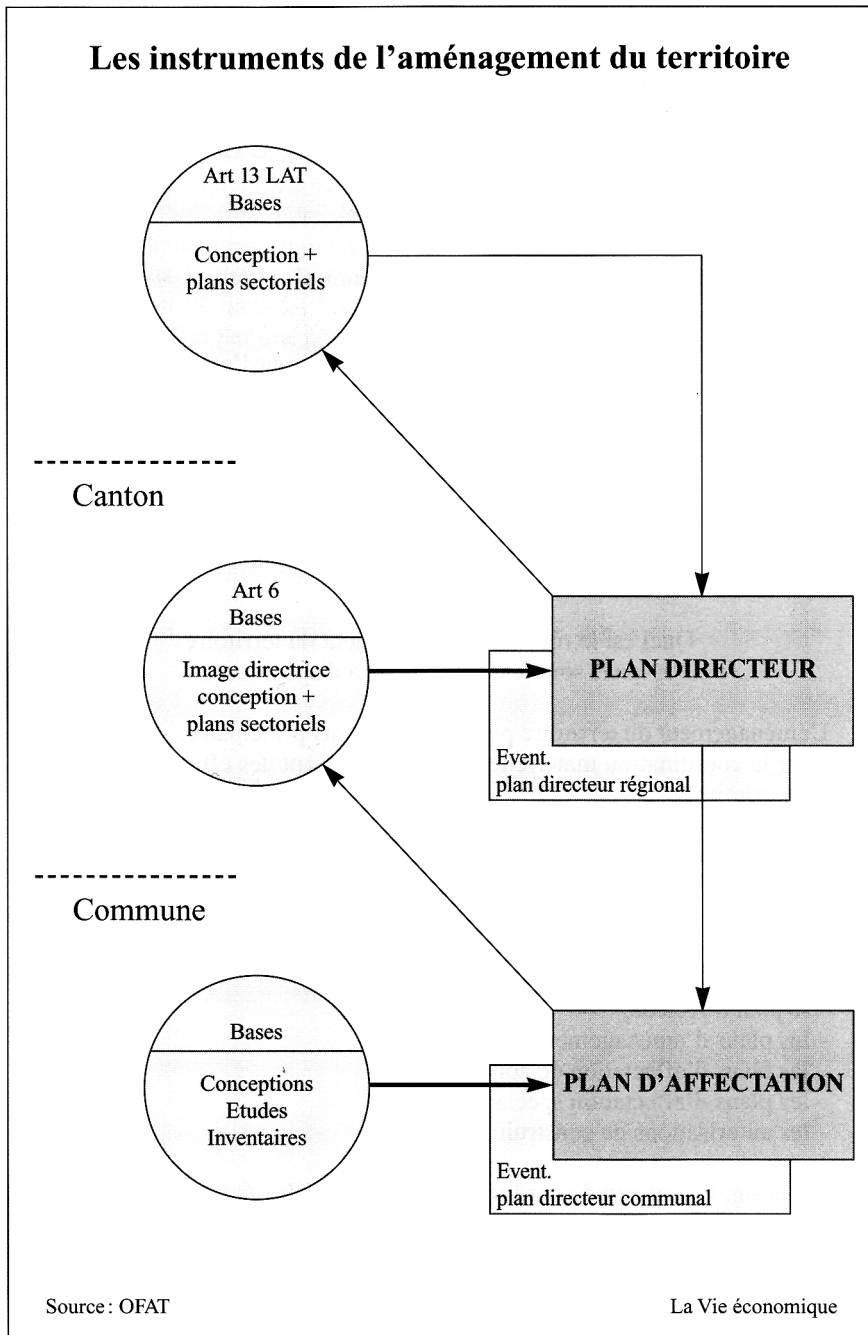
Les instruments de l'aménagement du territoire

Art 13 LAT
Bases

Conception + plans sectoriels

Canton

Art 6
Bases

Image directrice conception + plans sectoriels

PLAN DIRECTEUR

Event.
plan directeur régional

Commune

Bases

Conceptions
Etudes
Inventaires

PLAN D'AFFECTATION

Event.
plan directeur communal

Source: OFAT

La Vie économique